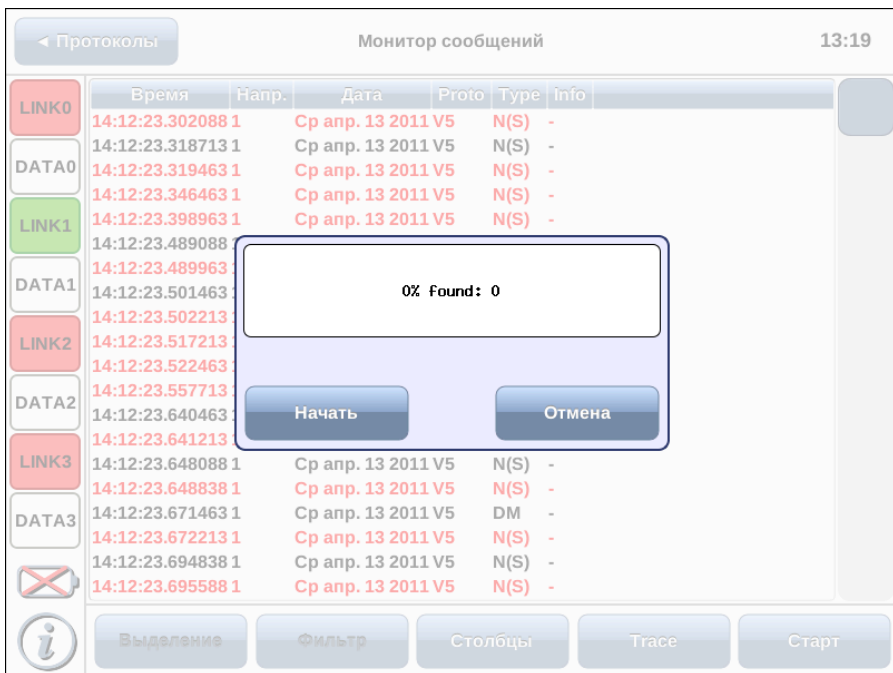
◄ Протоколы

Монитор сообщений

13:19

LINK0

DATA0

LINK1

DATA1

LINK2

DATA2

LINK3

DATA3

| Время | Напр. | Дата | Proto | Type | Info |
|---|---|---|---|---|---|
| 14:12:23.302088 | 1 | Ср апр. 13 2011 | V5 | N(S) | - |
| 14:12:23.318713 | 1 | Ср апр. 13 2011 | V5 | N(S) | - |
| 14:12:23.319463 | 1 | Ср апр. 13 2011 | V5 | N(S) | - |
| 14:12:23.346463 | 1 | Ср апр. 13 2011 | V5 | N(S) | - |
| 14:12:23.398963 | 1 | Ср апр. 13 2011 | V5 | N(S) | - |
| 14:12:23.489088 | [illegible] | | | | |
| 14:12:23.489963 | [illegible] | | | | |
| 14:12:23.501463 | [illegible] | | | | |
| 14:12:23.502213 | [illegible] | | | | |
| 14:12:23.517213 | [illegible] | | | | |
| 14:12:23.522463 | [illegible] | | | | |
| 14:12:23.557713 | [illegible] | | | | |
| 14:12:23.640463 | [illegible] | | | | |
| 14:12:23.641213 | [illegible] | | | | |
| 14:12:23.648088 | 1 | Ср апр. 13 2011 | V5 | N(S) | - |
| 14:12:23.648838 | 1 | Ср апр. 13 2011 | V5 | N(S) | - |
| 14:12:23.671463 | 1 | Ср апр. 13 2011 | V5 | DM | - |
| 14:12:23.672213 | 1 | Ср апр. 13 2011 | V5 | N(S) | - |
| 14:12:23.694838 | 1 | Ср апр. 13 2011 | V5 | N(S) | - |
| 14:12:23.695588 | 1 | Ср апр. 13 2011 | V5 | N(S) | - |

0% found: 0

Начать

Отмена

Выделение

Фильтр

Столбцы

Trace

Старт